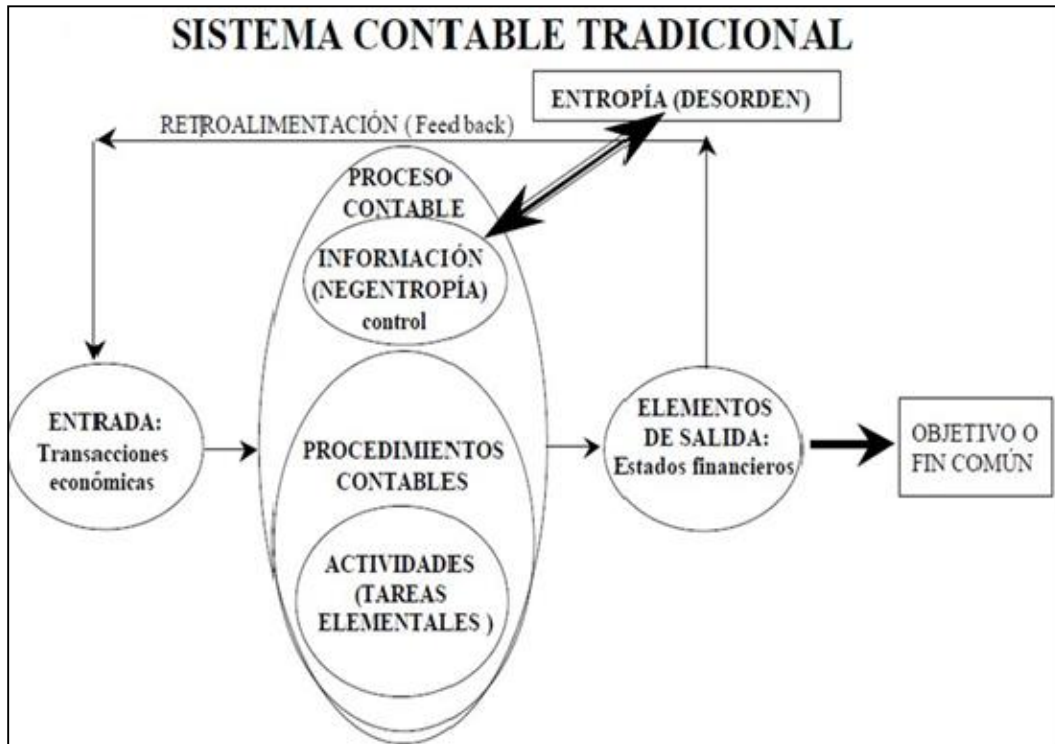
SISTEMA CONTABLE TRADICIONAL

ENTROPÍA (DESORDEN)

RETROALIMENTACIÓN ( Feed back)

PROCESO CONTABLE

INFORMACIÓN (NEGENTROPÍA) control

ENTRADA: Transacciones económicas

PROCEDIMIENTOS CONTABLES

ACTIVIDADES (TAREAS ELEMENTALES )

ELEMENTOS DE SALIDA: Estados financieros

OBJETIVO O FIN COMÚN